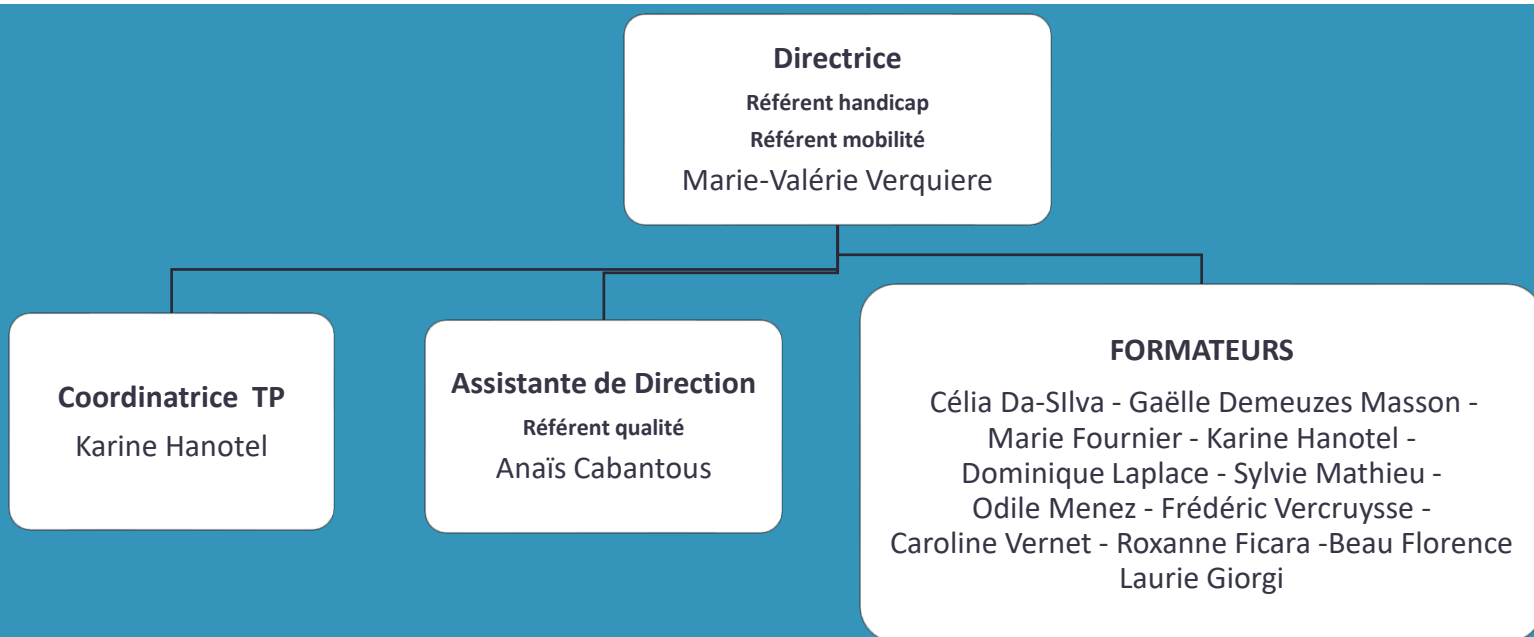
Directrice
Référent handicap
Référent mobilité
Marie-Valérie Verquiere

Coordinatrice TP
Karine Hanotel

Assistante de Direction
Référent qualité
Anaïs Cabantous

FORMATEURS
Célia Da-SIlva - Gaëlle Demeuzes Masson - Marie Fournier - Karine Hanotel - Dominique Laplace - Sylvie Mathieu - Odile Menez - Frédéric Vercruysse - Caroline Vernet - Roxanne Ficara -Beau Florence Laurie Giorgi